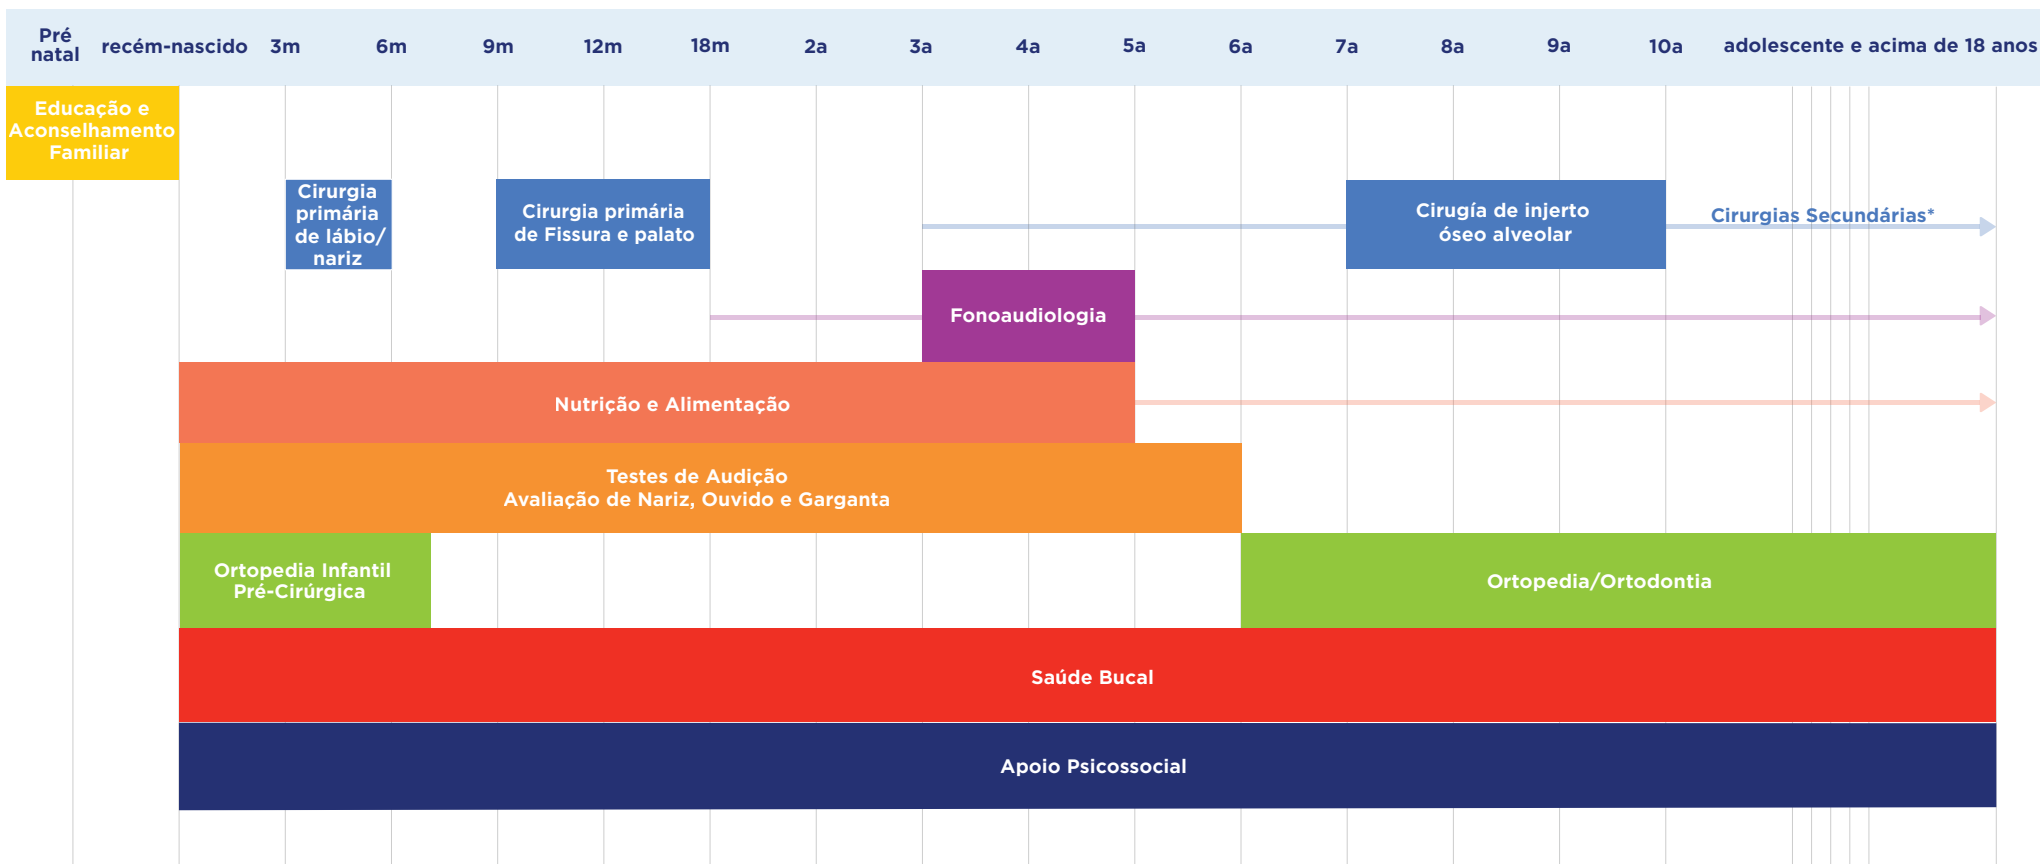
| Pré natal | recém-nascido | 3m | 6m | 9m | 12m | 18m | 2a | 3a | 4a | 5a | 6a | 7a | 8a | 9a | 10a | adolescente e acima de 18 anos |
|---|---|---|---|---|---|---|---|---|---|---|---|---|---|---|---|---|

Educação e Aconselhamento Familiar

Cirurgia primária de lábio/ nariz

Cirurgia primária de Fissura e palato

Cirugía de injerto óseo alveolar

Cirurgias Secundárias*

Fonoaudiologia

Nutrição e Alimentação

Testes de Audição
Avaliação de Nariz, Ouvido e Garganta

Ortopedia Infantil Pré-Cirúrgica

Ortopedia/Ortodontia

Saúde Bucal

Apoio Psicossocial